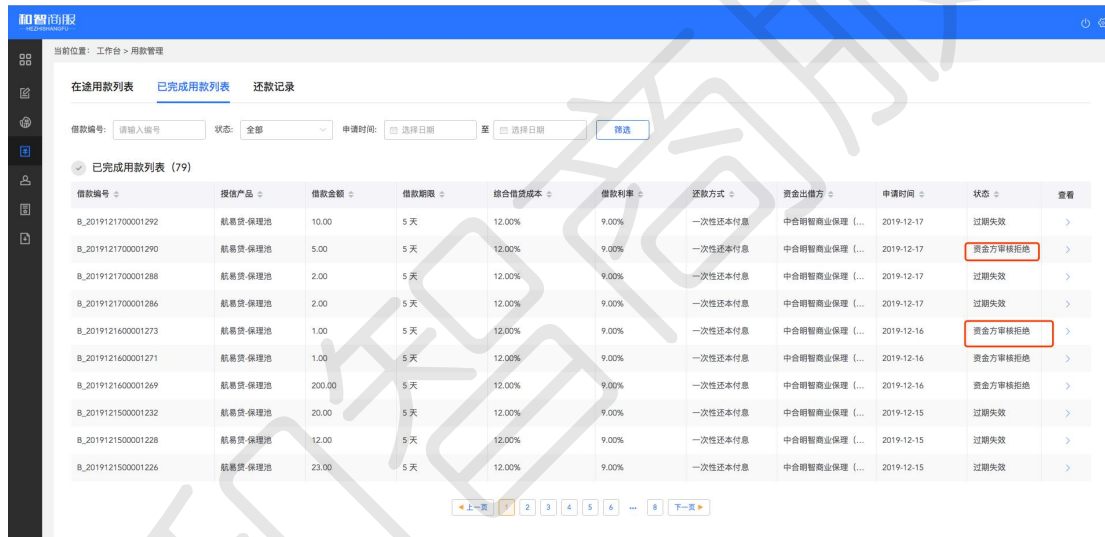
和智商服
HEZHISHANGFU

当前位置：工作台 > 用款管理

在途用款列表　已完成用款列表　还款记录

借款编号：请输入编号　状态：全部　申请时间：选择日期　至　选择日期　筛选

已完成用款列表（79）

| 借款编号 | 授信产品 | 借款金额 | 借款期限 | 综合借贷成本 | 借款利率 | 还款方式 | 资金出借方 | 申请时间 | 状态 | 查看 |
|---|---|---|---|---|---|---|---|---|---|---|
| B_2019121700001292 | 航易贷-保理池 | 10.00 | 5 天 | 12.00% | 9.00% | 一次性还本付息 | 中合明智商业保理（... | 2019-12-17 | 过期失效 | > |
| B_2019121700001290 | 航易贷-保理池 | 5.00 | 5 天 | 12.00% | 9.00% | 一次性还本付息 | 中合明智商业保理（... | 2019-12-17 | 资金方审核拒绝 | > |
| B_2019121700001288 | 航易贷-保理池 | 2.00 | 5 天 | 12.00% | 9.00% | 一次性还本付息 | 中合明智商业保理（... | 2019-12-17 | 过期失效 | > |
| B_2019121700001286 | 航易贷-保理池 | 2.00 | 5 天 | 12.00% | 9.00% | 一次性还本付息 | 中合明智商业保理（... | 2019-12-17 | 过期失效 | > |
| B_2019121600001273 | 航易贷-保理池 | 1.00 | 5 天 | 12.00% | 9.00% | 一次性还本付息 | 中合明智商业保理（... | 2019-12-16 | 资金方审核拒绝 | > |
| B_2019121600001271 | 航易贷-保理池 | 1.00 | 5 天 | 12.00% | 9.00% | 一次性还本付息 | 中合明智商业保理（... | 2019-12-16 | 资金方审核拒绝 | > |
| B_2019121600001269 | 航易贷-保理池 | 200.00 | 5 天 | 12.00% | 9.00% | 一次性还本付息 | 中合明智商业保理（... | 2019-12-16 | 资金方审核拒绝 | > |
| B_2019121500001232 | 航易贷-保理池 | 20.00 | 5 天 | 12.00% | 9.00% | 一次性还本付息 | 中合明智商业保理（... | 2019-12-15 | 过期失效 | > |
| B_2019121500001228 | 航易贷-保理池 | 12.00 | 5 天 | 12.00% | 9.00% | 一次性还本付息 | 中合明智商业保理（... | 2019-12-15 | 过期失效 | > |
| B_2019121500001226 | 航易贷-保理池 | 23.00 | 5 天 | 12.00% | 9.00% | 一次性还本付息 | 中合明智商业保理（... | 2019-12-15 | 过期失效 | > |

◀ 上一页　1　2　3　4　5　6　...　8　下一页 ▶